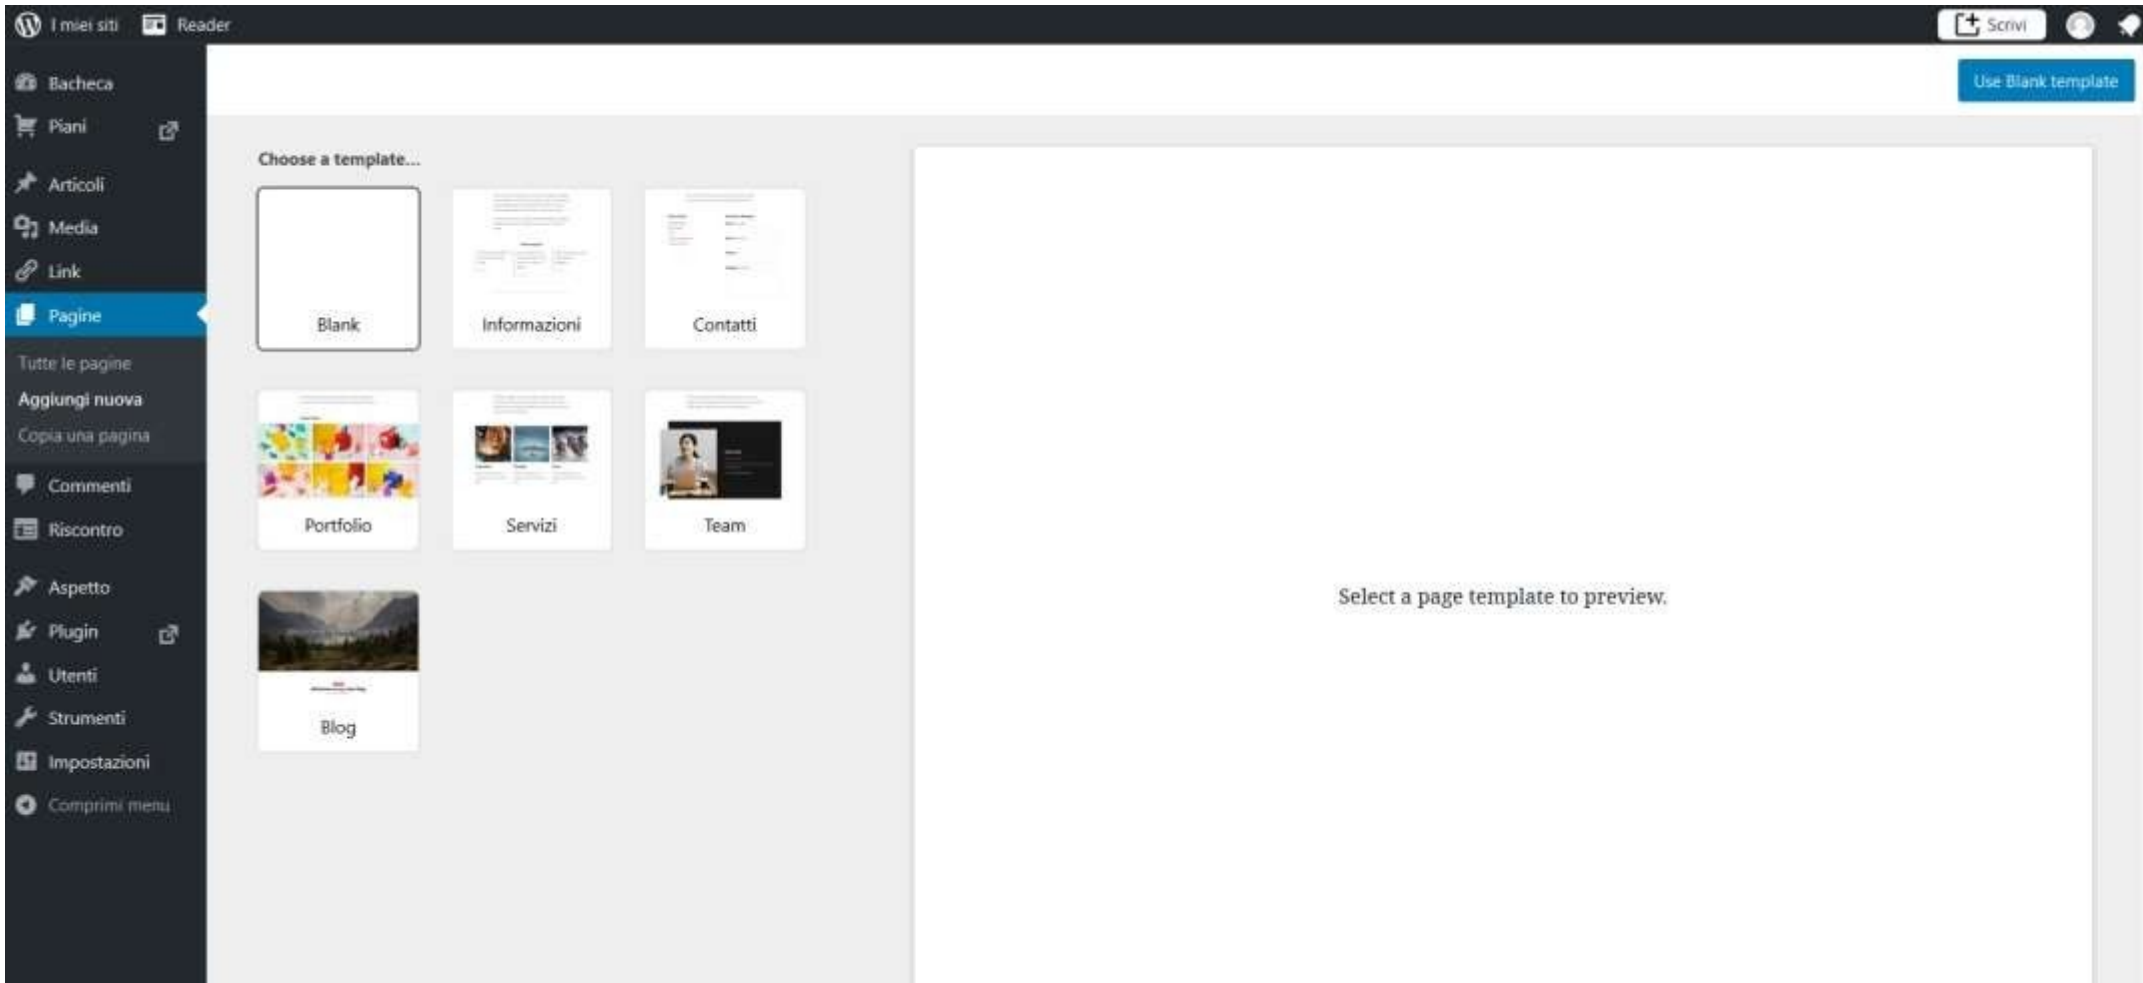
I miei siti Reader

Scrivi

Bacheca
Piani
Articoli
Media
Link
Pagine
Tutte le pagine
Aggiungi nuova
Copia una pagina
Commenti
Riscontro
Aspetto
Plugin
Utenti
Strumenti
Impostazioni
Comprimi menu

Use Blank template

Choose a template...

Blank
Informazioni
Contatti
Portfolio
Servizi
Team
Blog

Select a page template to preview.